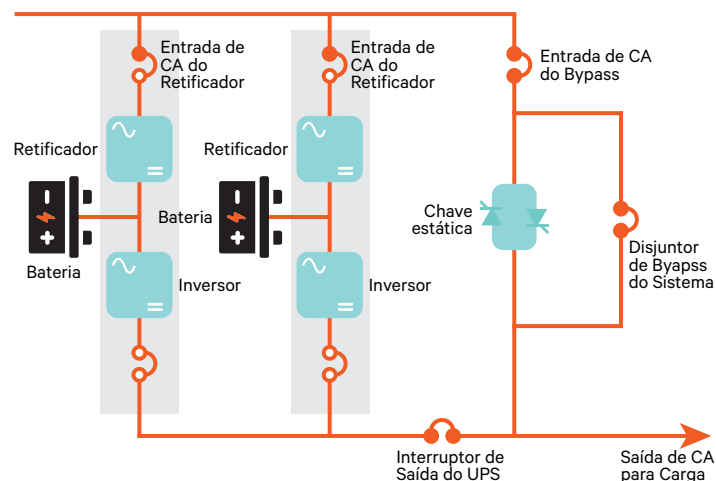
Entrada de CA do Retificador

Entrada de CA do Retificador

Entrada de CA do Bypass

Retificador

Retificador

Bateria

Bateria

Chave estática

Disjuntor de Byapss do Sistema

Inversor

Inversor

Interruptor de Saída do UPS

Saída de CA para Carga